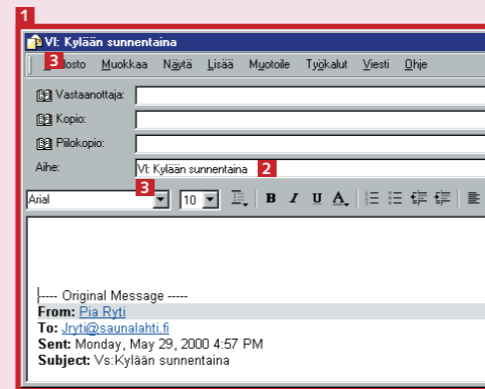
1

Vl: Kylään sunnentaina

3 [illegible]osto Muokkaa Näytä Lisää Muotoile Työkalut Viesti Ohje

Vastaanottaja:

Kopio:

Piilokopio:

Aihe: Vl: Kylään sunnentaina 2

Arial 3 10 B I U A

----- Original Message -----
From: Pia Ryti
To: Jryti@saunalahti.fi
Sent: Monday, May 29, 2000 4:57 PM
Subject: Vs:Kylään sunnentaina